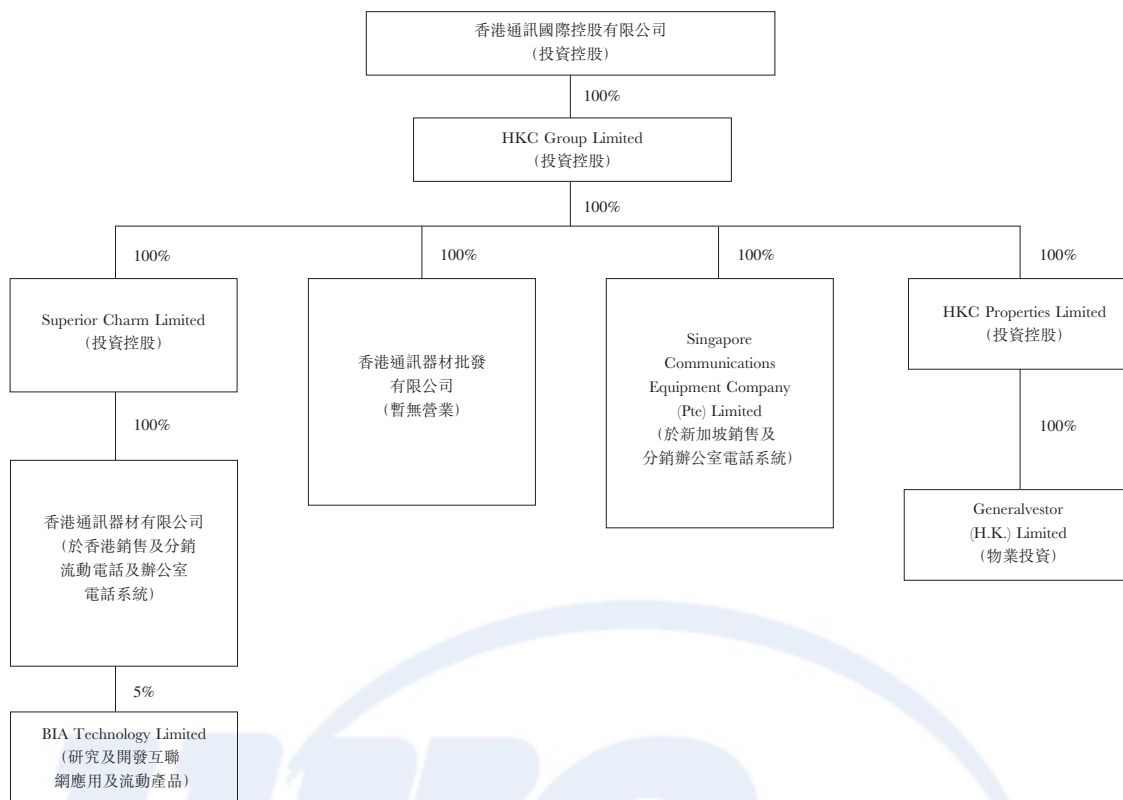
香港通訊國際控股有限公司
（投資控股）

100%

HKC Group Limited
（投資控股）

100%

100%

Superior Charm Limited
（投資控股）

100%

香港通訊器材有限公司
（於香港銷售及分銷流動電話及辦公室電話系統）

5%

BIA Technology Limited
（研究及開發互聯網應用及流動產品）

100%

香港通訊器材批發有限公司
（暫無營業）

100%

Singapore Communications Equipment Company (Pte) Limited
（於新加坡銷售及分銷辦公室電話系統）

100%

HKC Properties Limited
（投資控股）

100%

Generalvestor (H.K.) Limited
（物業投資）